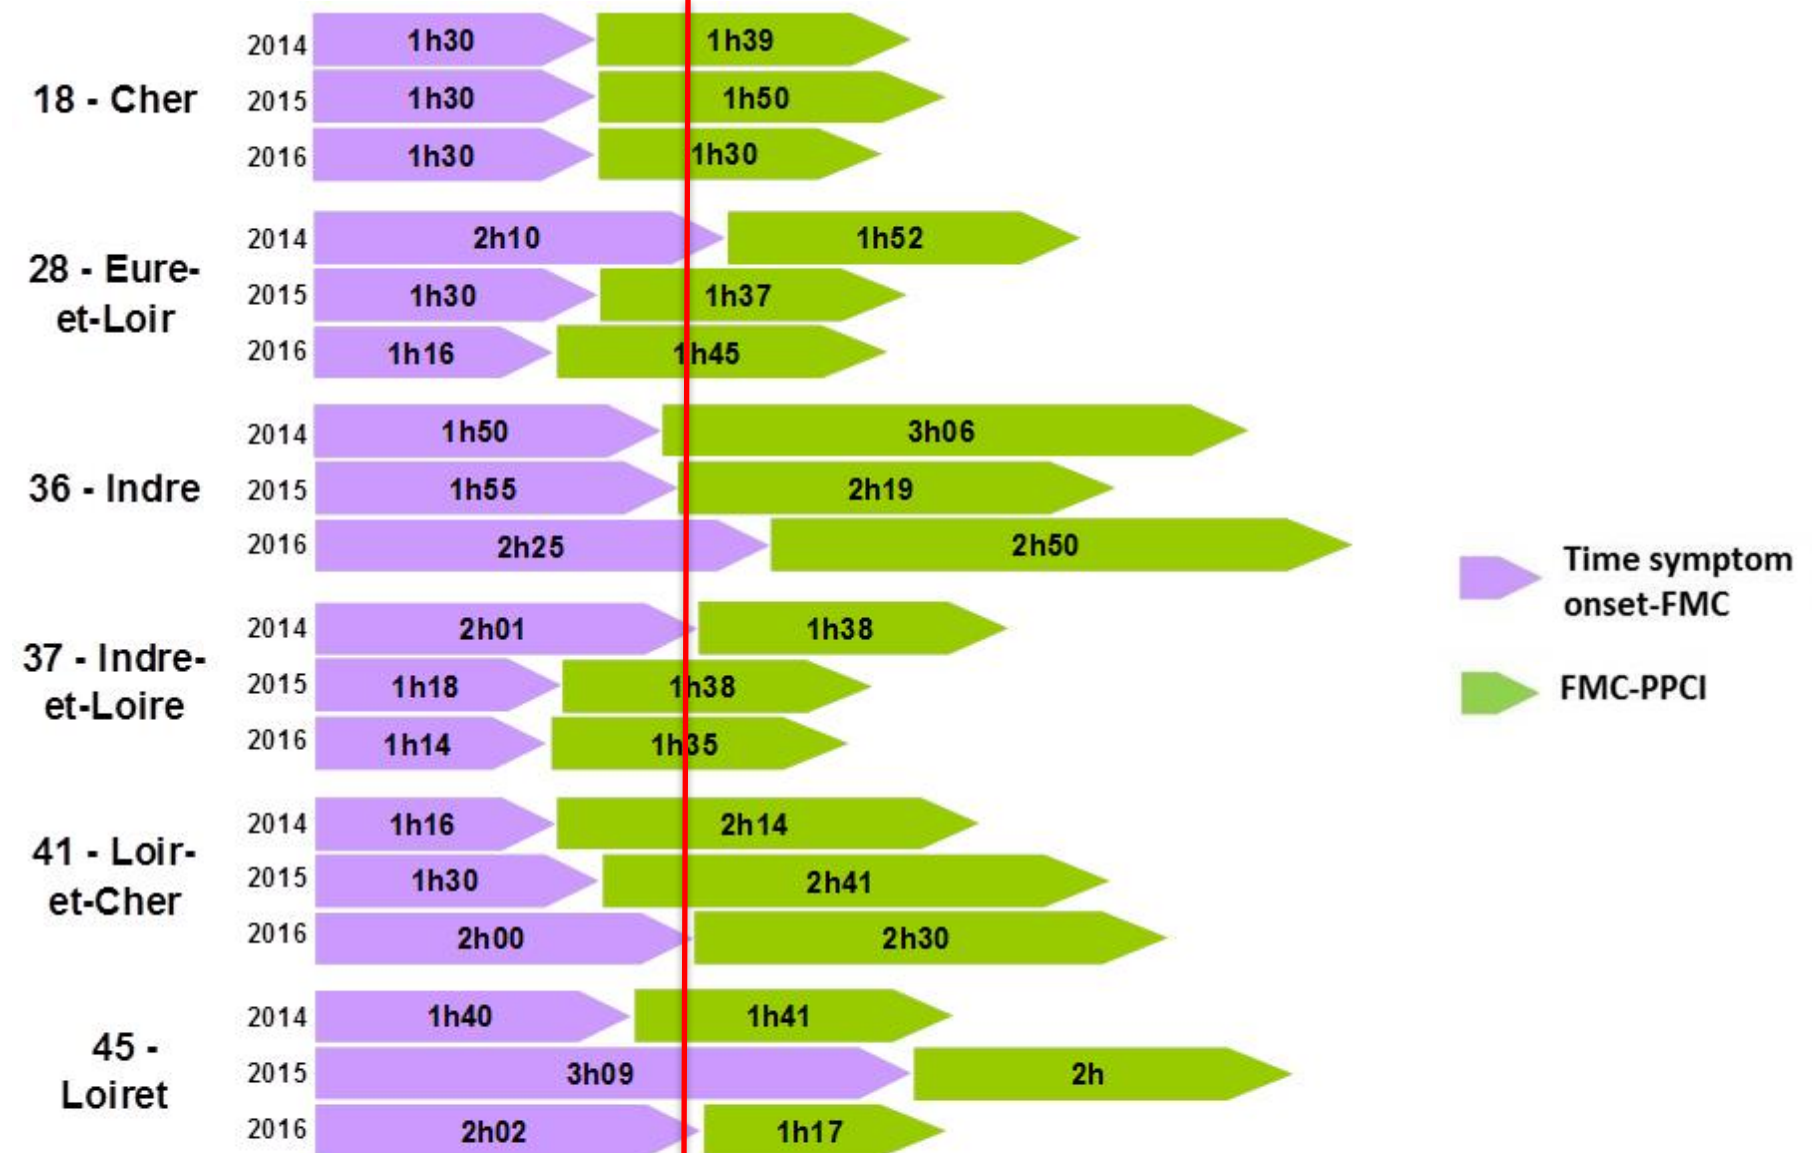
18 - Cher
2014 1h30 1h39
2015 1h30 1h50
2016 1h30 1h30

28 - Eure-et-Loir
2014 2h10 1h52
2015 1h30 1h37
2016 1h16 1h45

36 - Indre
2014 1h50 3h06
2015 1h55 2h19
2016 2h25 2h50

37 - Indre-et-Loire
2014 2h01 1h38
2015 1h18 1h38
2016 1h14 1h35

41 - Loir-et-Cher
2014 1h16 2h14
2015 1h30 2h41
2016 2h00 2h30

45 - Loiret
2014 1h40 1h41
2015 3h09 2h
2016 2h02 1h17

Time symptom onset-FMC
FMC-PPCI